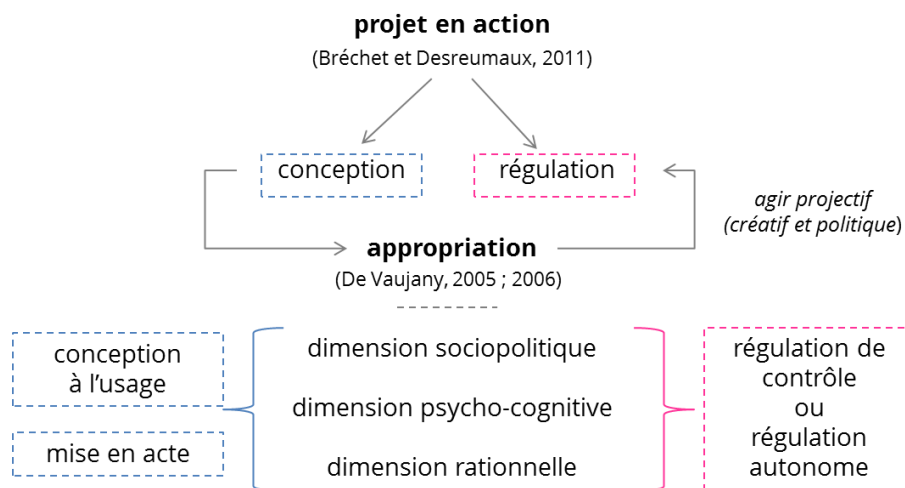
projet en action
(Bréchet et Desreumaux, 2011)

conception

régulation

agir projectif
(créatif et politique)

appropriation
(De Vaujany, 2005 ; 2006)

conception à l'usage

mise en acte

dimension sociopolitique

dimension psycho-cognitive

dimension rationnelle

régulation de contrôle ou régulation autonome